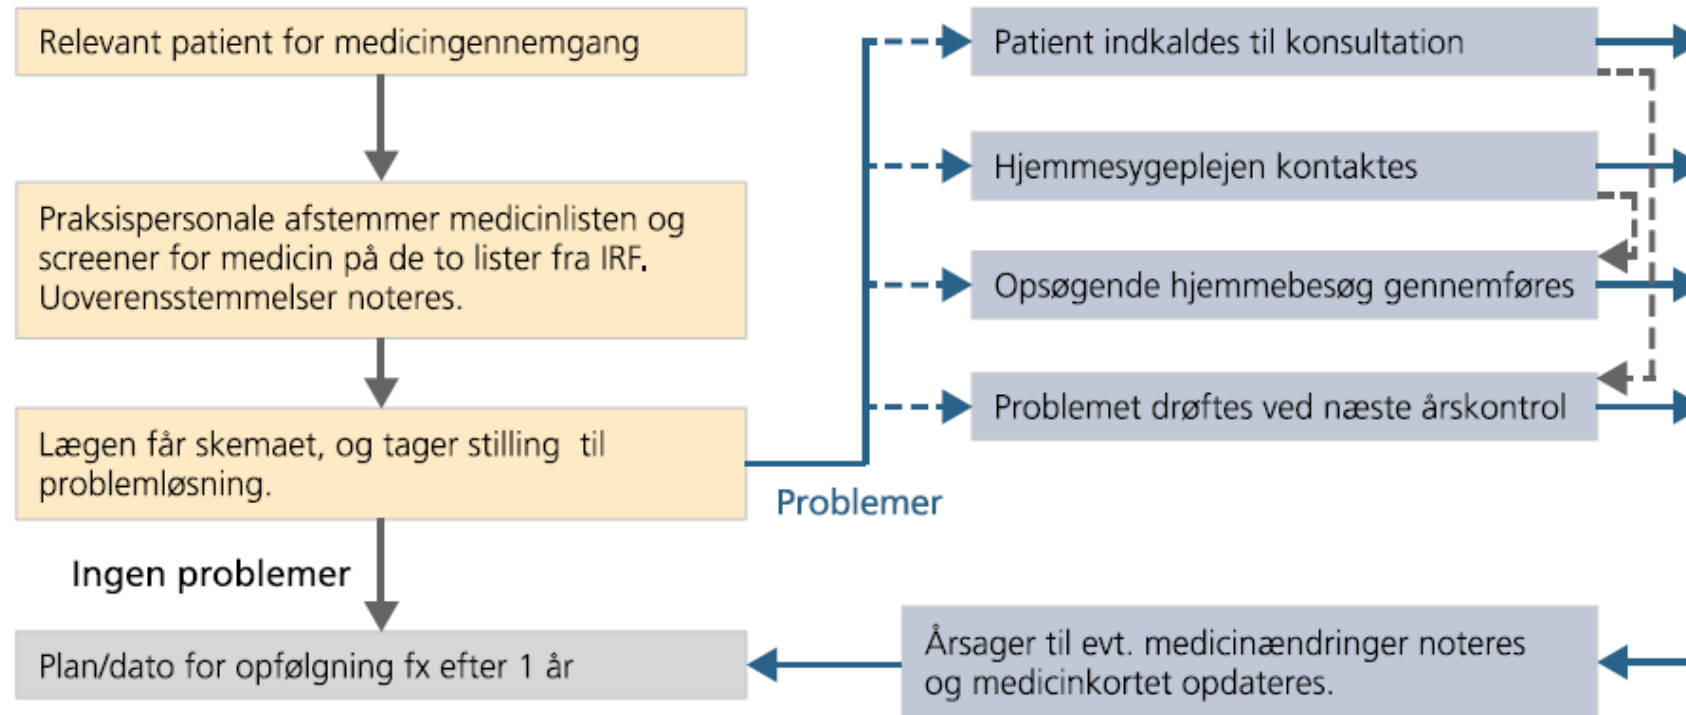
Relevant patient for medicingennemgang

Praksispersonale afstemmer medicinlisten og screener for medicin på de to lister fra IRF. Uoverensstemmelser noteres.

Lægen får skemaet, og tager stilling til problemløsning.

Ingen problemer

Plan/dato for opfølgning fx efter 1 år

Problemer

Patient indkaldes til konsultation

Hjemmesygeplejen kontaktes

Opsøgende hjemmebesøg gennemføres

Problemet drøftes ved næste årskontrol

Årsager til evt. medicinændringer noteres og medicinkortet opdateres.